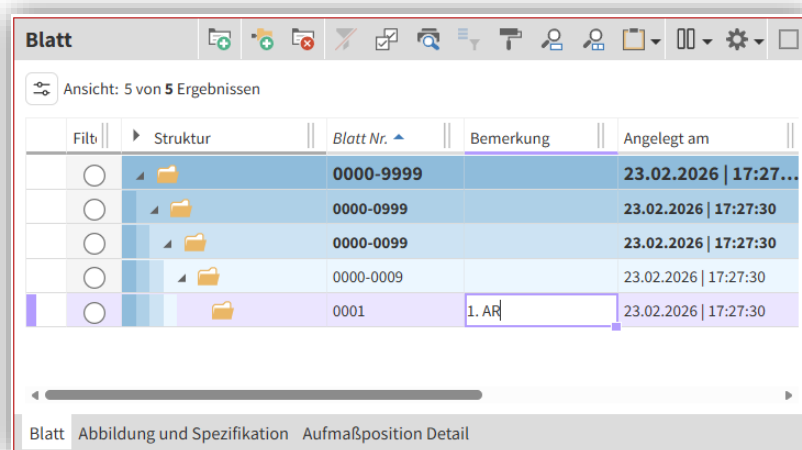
Blatt

Ansicht: 5 von **5** Ergebnissen

| Filt | Struktur | Blatt Nr. | Bemerkung | Angelegt am |
|---|---|---|---|---|
| | | 0000-9999 | | 23.02.2026 \| 17:27... |
| | | 0000-0999 | | 23.02.2026 \| 17:27:30 |
| | | 0000-0099 | | 23.02.2026 \| 17:27:30 |
| | | 0000-0009 | | 23.02.2026 \| 17:27:30 |
| | | 0001 | 1. AR | 23.02.2026 \| 17:27:30 |

Blatt Abbildung und Spezifikation Aufmaßposition Detail